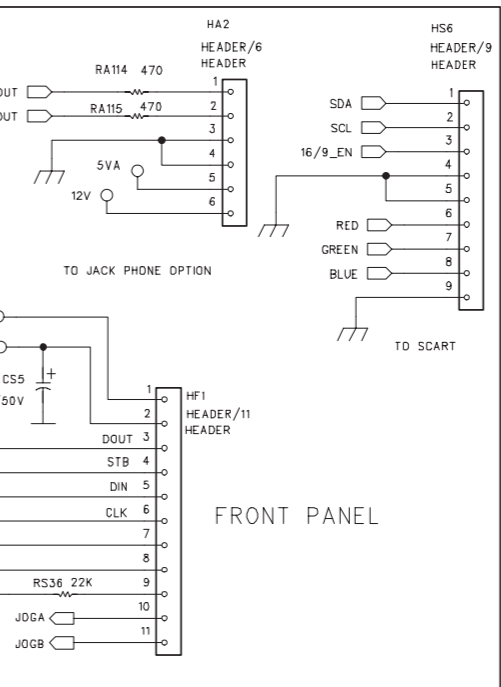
HA2
HEADER/6
HEADER

HS6
HEADER/9
HEADER

OUT
OUT
RA114 470
RA115 470
1
2
3
4
5
6
5VA
12V

SDA
SCL
16/9_EN
1
2
3
4
5
6
RED
GREEN
BLUE
7
8
9

TO JACK PHONE OPTION

TO SCART

CS5
50V
+
1
2
3
4
5
6
7
8
9
10
11
HF1
HEADER/11
HEADER
DOUT
STB
DIN
CLK
RS36 22K
JOGA
JOGB

FRONT PANEL